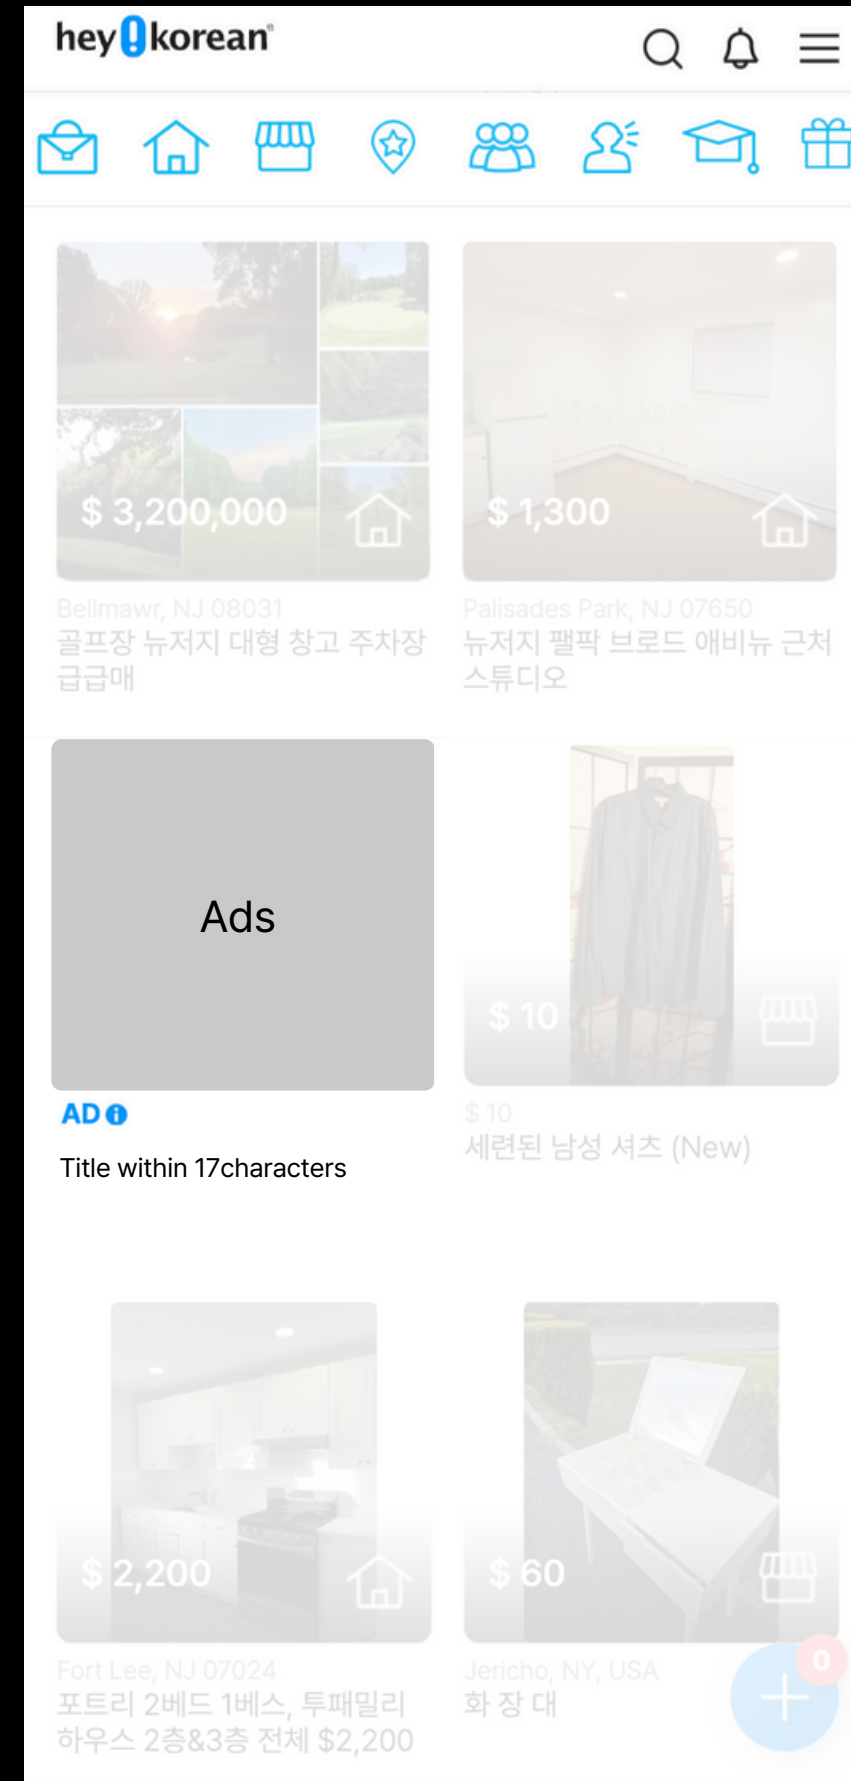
hey korean

$ 3,200,000

Bellmawr, NJ 08031
골프장 뉴저지 대형 창고 주차장 급급매

$ 1,300

Palisades Park, NJ 07650
뉴저지 팰팍 브로드 애비뉴 근처 스튜디오

Ads

AD

Title within 17characters

$ 10

$ 10
세련된 남성 셔츠 (New)

$ 2,200

Fort Lee, NJ 07024
포트리 2베드 1베스, 투패밀리 하우스 2층&3층 전체 $2,200

$ 60

Jericho, NY, USA
화 장 대

0